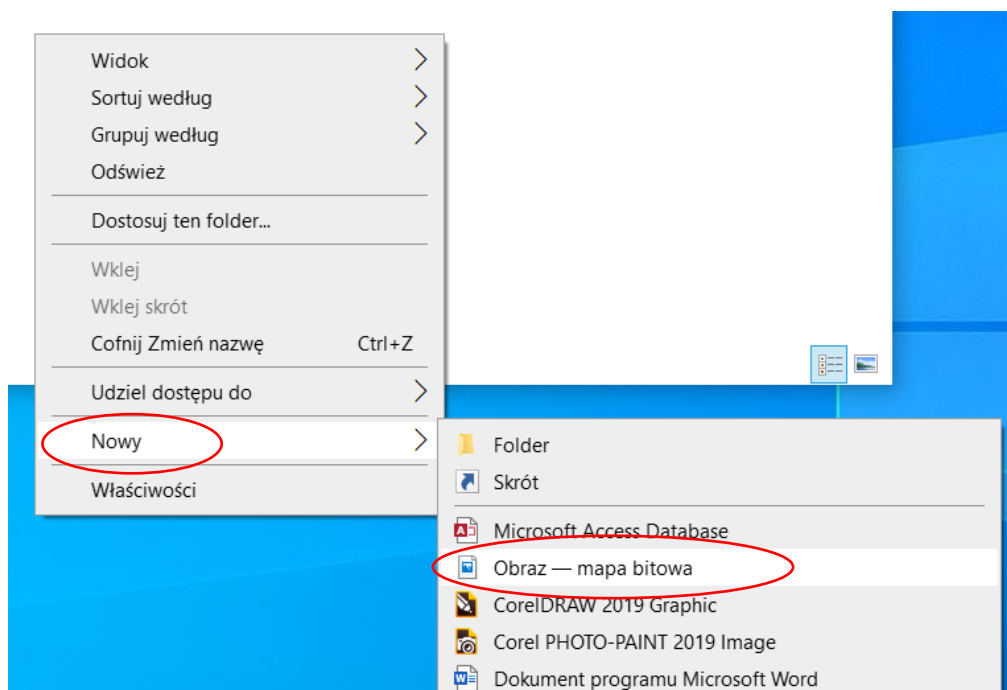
Widok
Sortuj według
Grupuj według
Odśwież

Dostosuj ten folder...

Wklej
Wklej skrót
Cofnij Zmień nazwę Ctrl+Z

Udziel dostępu do

Nowy

Właściwości

Folder
Skrót

Microsoft Access Database
Obraz — mapa bitowa
CorelDRAW 2019 Graphic
Corel PHOTO-PAINT 2019 Image
Dokument programu Microsoft Word